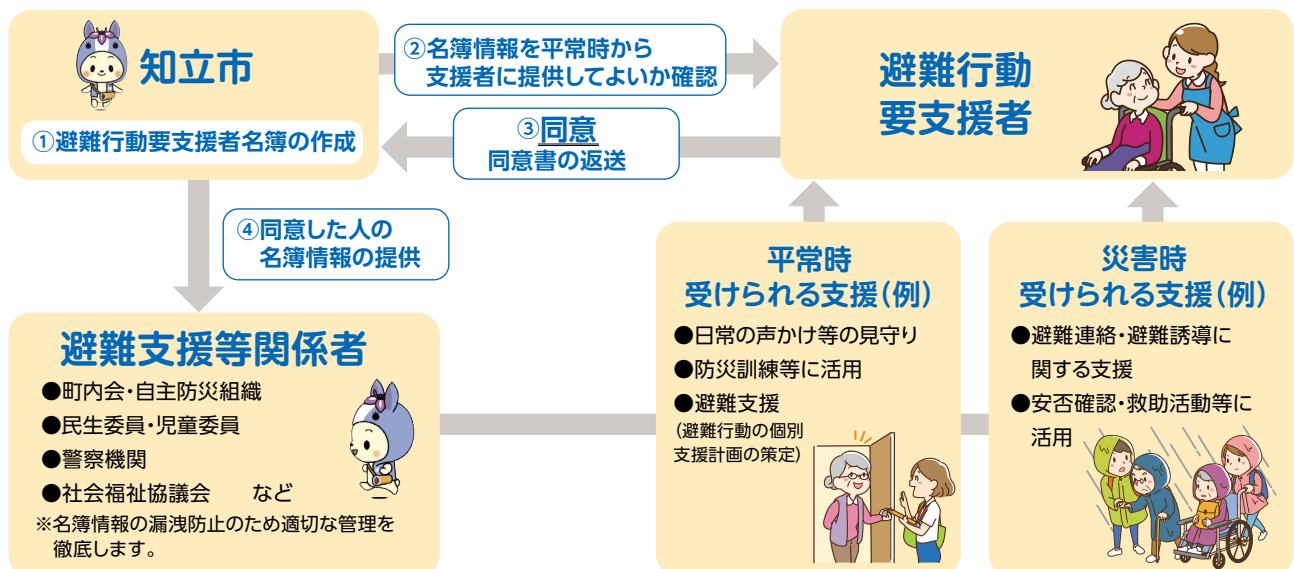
知立市

①避難行動要支援者名簿の作成

②名簿情報を平常時から支援者に提供してよいか確認

③同意
同意書の返送

避難行動要支援者

④同意した人の名簿情報の提供

避難支援等関係者

●町内会・自主防災組織
●民生委員・児童委員
●警察機関
●社会福祉協議会　　など
※名簿情報の漏洩防止のため適切な管理を徹底します。

平常時
受けられる支援（例）

●日常の声かけ等の見守り
●防災訓練等に活用
●避難支援
（避難行動の個別支援計画の策定）

災害時
受けられる支援（例）

●避難連絡・避難誘導に関する支援
●安否確認・救助活動等に活用